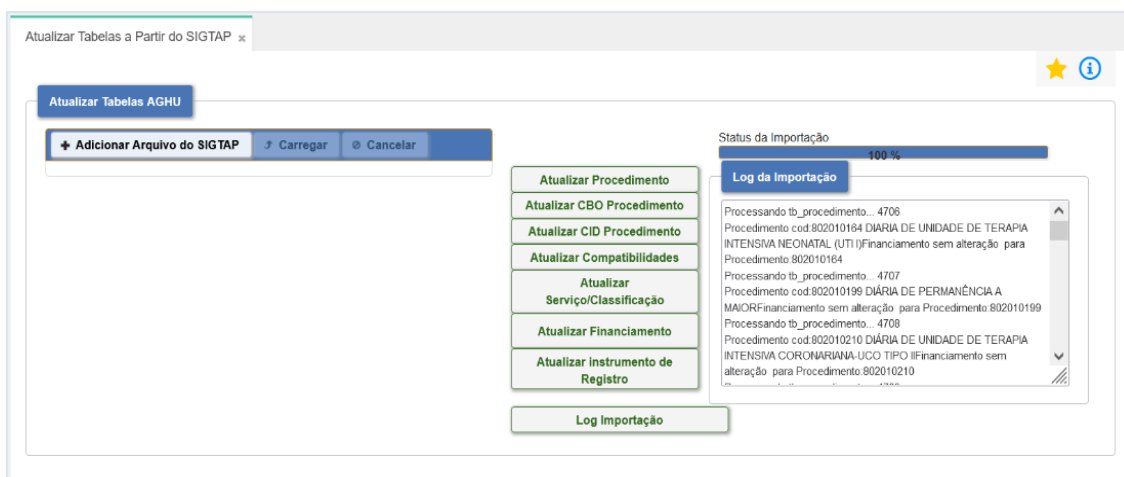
Atualizar Tabelas a Partir do SIGTAP ×

Atualizar Tabelas AGHU

+ Adicionar Arquivo do SIGTAP
Carregar
Cancelar

Atualizar Procedimento
Atualizar CBO Procedimento
Atualizar CID Procedimento
Atualizar Compatibilidades
Atualizar Serviço/Classificação
Atualizar Financiamento
Atualizar instrumento de Registro
Log Importação

Status da Importação
100 %

Log da Importação

Processando tb_procedimento... 4706
Procedimento cod:802010164 DIARIA DE UNIDADE DE TERAPIA INTENSIVA NEONATAL (UTI I)Financiamento sem alteração para Procedimento:802010164
Processando tb_procedimento... 4707
Procedimento cod:802010199 DIÁRIA DE PERMANÊNCIA A MAIORFinanciamento sem alteração para Procedimento:802010199
Processando tb_procedimento... 4708
Procedimento cod:802010210 DIÁRIA DE UNIDADE DE TERAPIA INTENSIVA CORONARIANA-UCO TIPO IIFinanciamento sem alteração para Procedimento:802010210
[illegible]